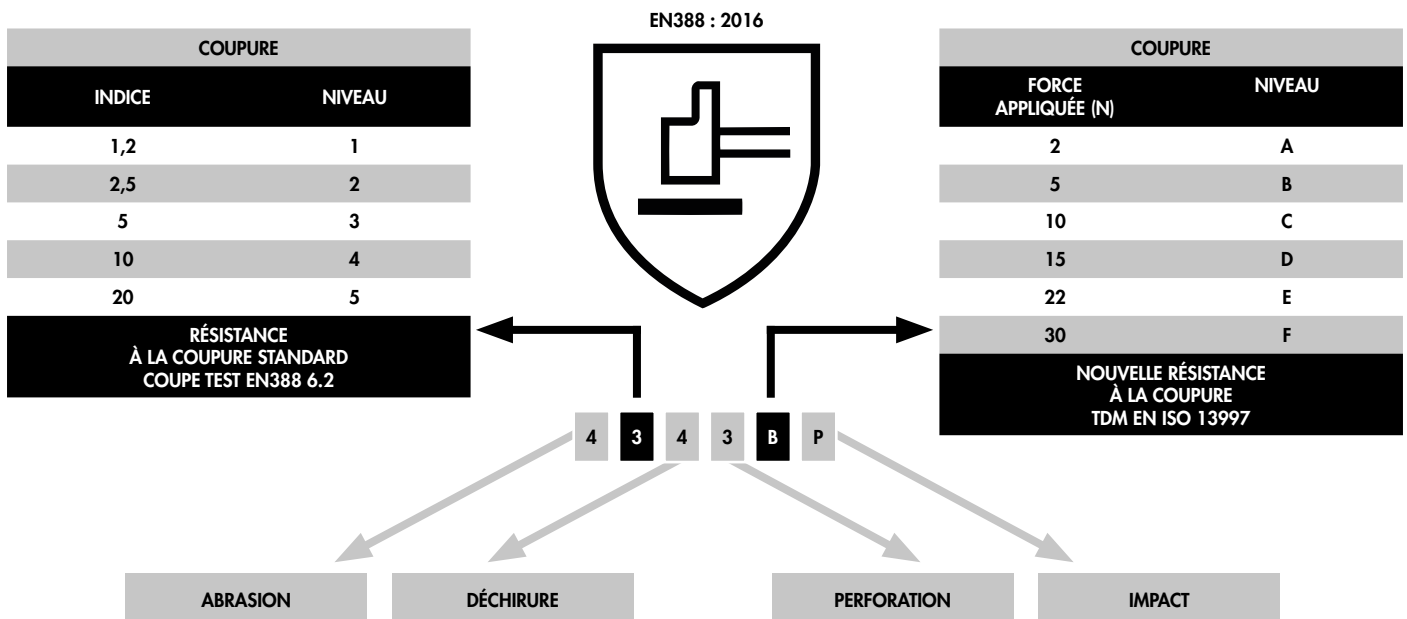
EN388 : 2016

COUPURE

| INDICE | NIVEAU |
|---|---|
| 1,2 | 1 |
| 2,5 | 2 |
| 5 | 3 |
| 10 | 4 |
| 20 | 5 |

RÉSISTANCE À LA COUPURE STANDARD COUPE TEST EN388 6.2

COUPURE

| FORCE APPLIQUÉE (N) | NIVEAU |
|---|---|
| 2 | A |
| 5 | B |
| 10 | C |
| 15 | D |
| 22 | E |
| 30 | F |

NOUVELLE RÉSISTANCE À LA COUPURE TDM EN ISO 13997

4 3 4 3 B P

ABRASION

DÉCHIRURE

PERFORATION

IMPACT